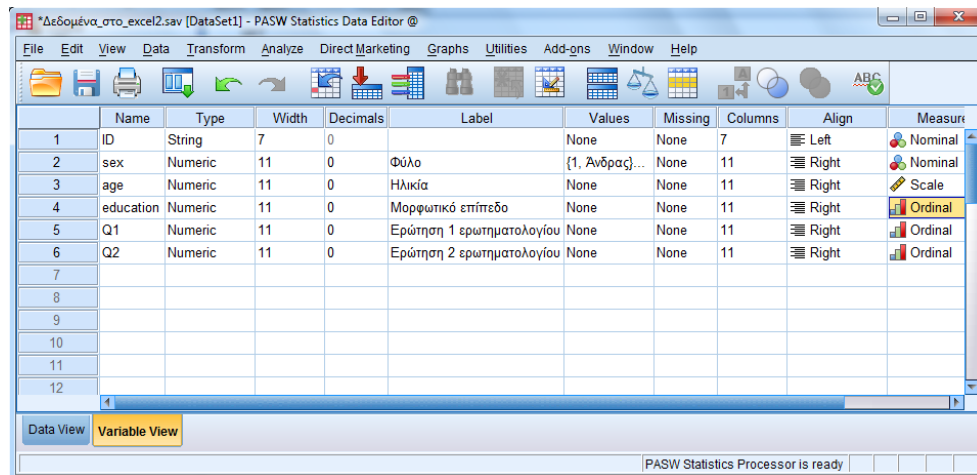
*Δεδομένα_στο_excel2.sav [DataSet1] - PASW Statistics Data Editor @

File Edit View Data Transform Analyze Direct Marketing Graphs Utilities Add-ons Window Help

| | Name | Type | Width | Decimals | Label | Values | Missing | Columns | Align | Measure |
|---|---|---|---|---|---|---|---|---|---|---|
| 1 | ID | String | 7 | 0 | | None | None | 7 | Left | Nominal |
| 2 | sex | Numeric | 11 | 0 | Φύλο | {1, Άνδρας}... | None | 11 | Right | Nominal |
| 3 | age | Numeric | 11 | 0 | Ηλικία | None | None | 11 | Right | Scale |
| 4 | education | Numeric | 11 | 0 | Μορφωτικό επίπεδο | None | None | 11 | Right | Ordinal |
| 5 | Q1 | Numeric | 11 | 0 | Ερώτηση 1 ερωτηματολογίου | None | None | 11 | Right | Ordinal |
| 6 | Q2 | Numeric | 11 | 0 | Ερώτηση 2 ερωτηματολογίου | None | None | 11 | Right | Ordinal |
| 7 | | | | | | | | | | |
| 8 | | | | | | | | | | |
| 9 | | | | | | | | | | |
| 10 | | | | | | | | | | |
| 11 | | | | | | | | | | |
| 12 | | | | | | | | | | |

Data View Variable View

PASW Statistics Processor is ready